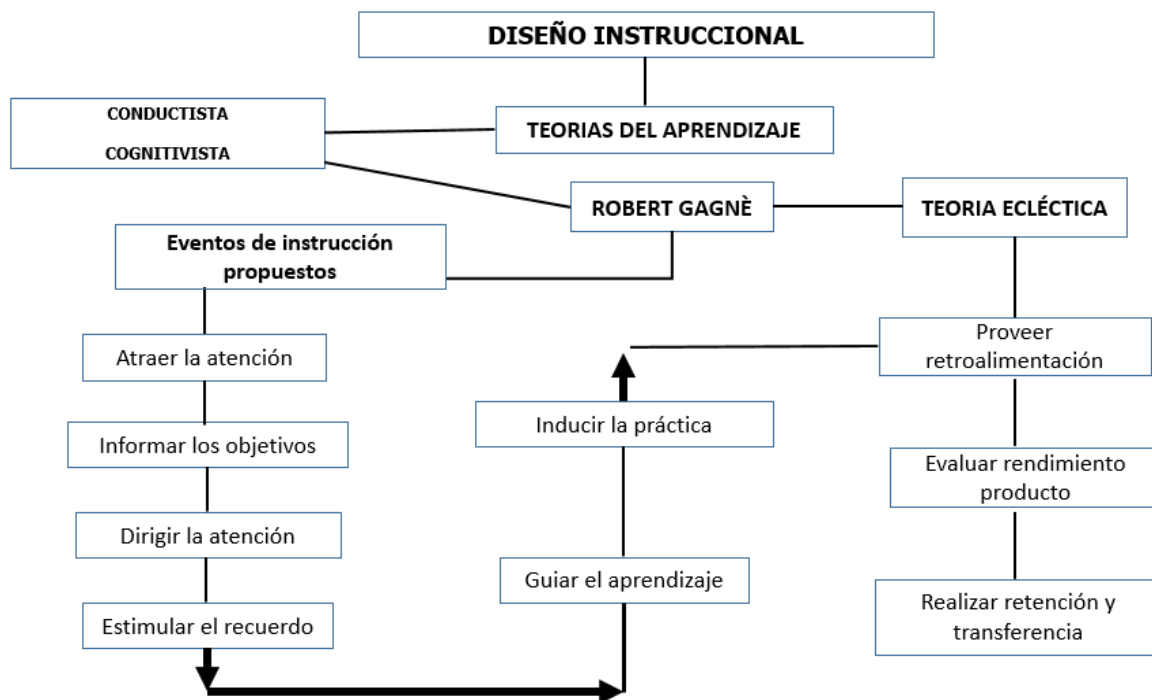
DISEÑO INSTRUCCIONAL

CONDUCTISTA

COGNITIVISTA

TEORIAS DEL APRENDIZAJE

ROBERT GAGNÈ

TEORIA ECLÉCTICA

Eventos de instrucción propuestos

Atraer la atención

Informar los objetivos

Dirigir la atención

Estimular el recuerdo

Guiar el aprendizaje

Inducir la práctica

Proveer retroalimentación

Evaluar rendimiento producto

Realizar retención y transferencia